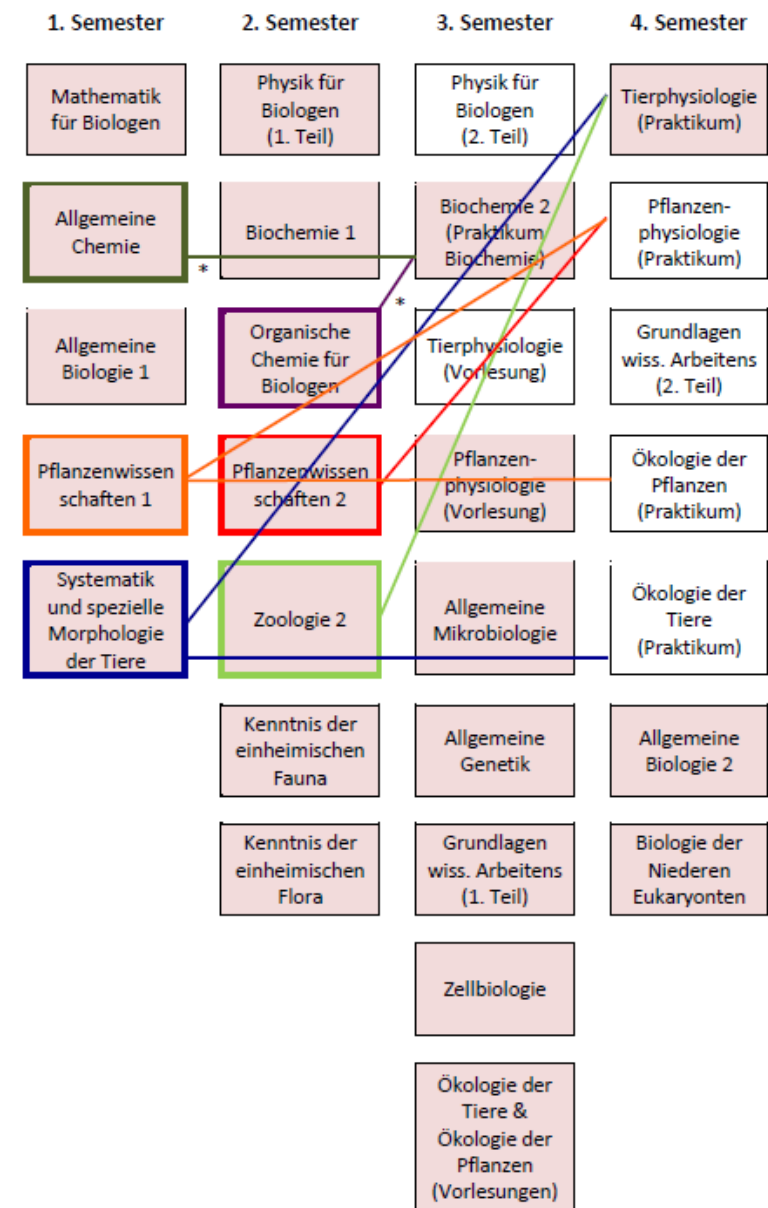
1. Semester

Mathematik für Biologen

Allgemeine Chemie

Allgemeine Biologie 1

Pflanzenwissenschaften 1

Systematik und spezielle Morphologie der Tiere

2. Semester

Physik für Biologen (1. Teil)

Biochemie 1

Organische Chemie für Biologen

Pflanzenwissenschaften 2

Zoologie 2

Kenntnis der einheimischen Fauna

Kenntnis der einheimischen Flora

3. Semester

Physik für Biologen (2. Teil)

Biochemie 2 (Praktikum Biochemie)

Tierphysiologie (Vorlesung)

Pflanzenphysiologie (Vorlesung)

Allgemeine Mikrobiologie

Allgemeine Genetik

Grundlagen wiss. Arbeitens (1. Teil)

Zellbiologie

Ökologie der Tiere & Ökologie der Pflanzen (Vorlesungen)

4. Semester

Tierphysiologie (Praktikum)

Pflanzenphysiologie (Praktikum)

Grundlagen wiss. Arbeitens (2. Teil)

Ökologie der Pflanzen (Praktikum)

Ökologie der Tiere (Praktikum)

Allgemeine Biologie 2

Biologie der Niederen Eukaryonten

*

*